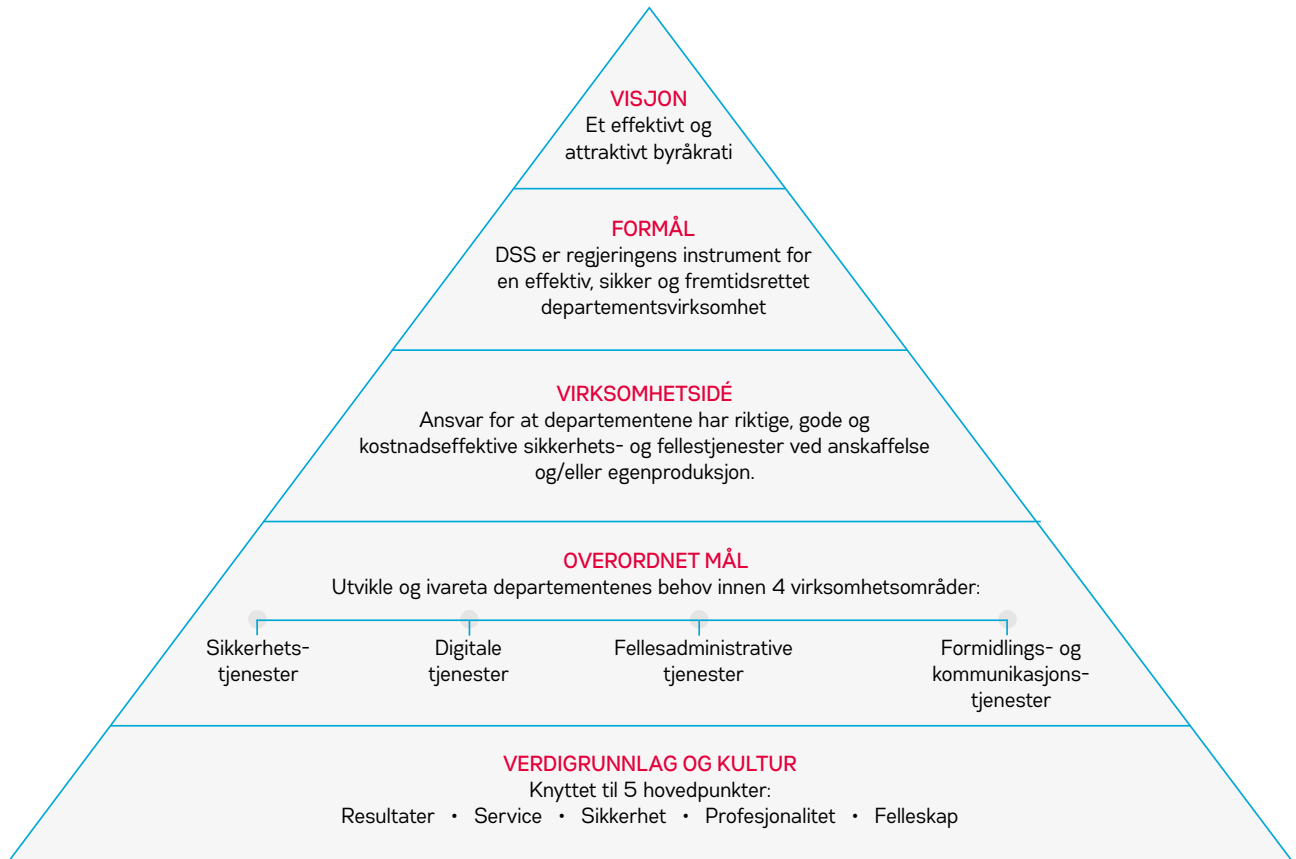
VISJON
Et effektivt og attraktivt byråkrati

FORMÅL
DSS er regjeringens instrument for en effektiv, sikker og fremtidsrettet departementsvirksomhet

VIRKSOMHETSIDÉ
Ansvar for at departementene har riktige, gode og kostnadseffektive sikkerhets- og fellestjenester ved anskaffelse og/eller egenproduksjon.

OVERORDNET MÅL
Utvikle og ivareta departementenes behov innen 4 virksomhetsområder:

Sikkerhetstjenester

Digitale tjenester

Fellesadministrative tjenester

Formidlings- og kommunikasjonstjenester

VERDIGRUNNLAG OG KULTUR
Knyttet til 5 hovedpunkter:
Resultater • Service • Sikkerhet • Profesjonalitet • Felleskap